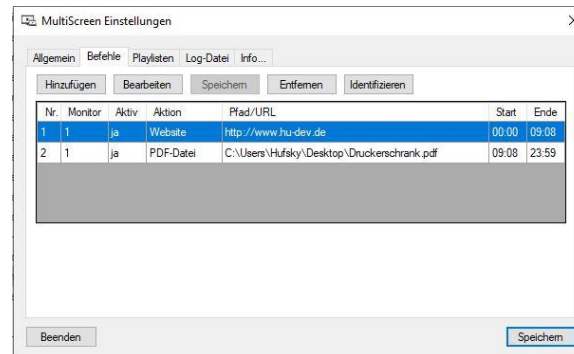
MultiScreen Einstellungen

Allgemein Befehle Playlisten Log-Datei Info...

Hinzufügen Bearbeiten Speichern Entfernen Identifizieren

| Nr. | Monitor | Aktiv | Aktion | Pfad/URL | Start | Ende |
|---|---|---|---|---|---|---|
| 1 | 1 | ja | Website | http://www.hu-dev.de | 00:00 | 09:08 |
| 2 | 1 | ja | PDF-Datei | C:\Users\Hufsky\Desktop\Druckerschrank.pdf | 09:08 | 23:59 |

Beenden Speichern